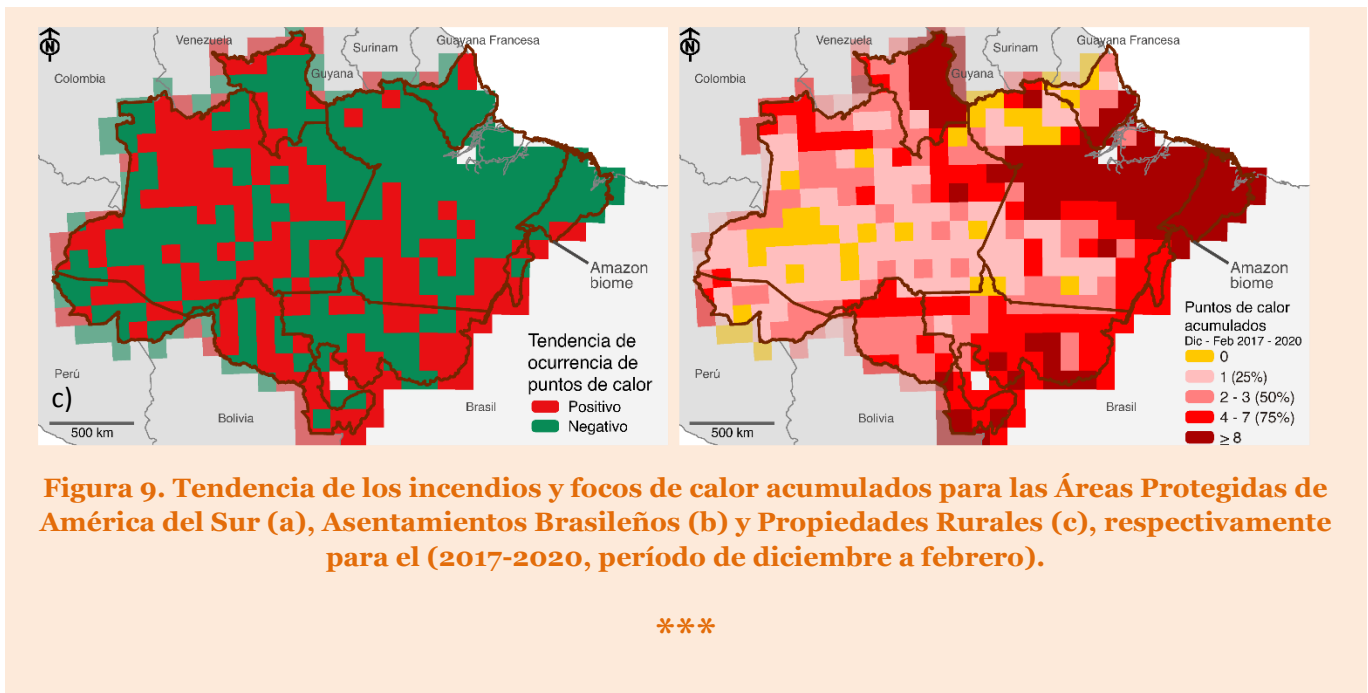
N

Venezuela

Surinam

Guayana Francesa

Colombia

Guyana

Amazon biome

Perú

c)

Bolivia

Brasil

500 km

Tendencia de ocurrencia de puntos de calor

Positivo

Negativo

N

Venezuela

Surinam

Guayana Francesa

Colombia

Guyana

Amazon biome

Puntos de calor acumulados

Dic - Feb 2017 - 2020

0

1 (25%)

2 - 3 (50%)

4 - 7 (75%)

$\geq 8$

Perú

Bolivia

Brasil

500 km

Figura 9. Tendencia de los incendios y focos de calor acumulados para las Áreas Protegidas de América del Sur (a), Asentamientos Brasileños (b) y Propiedades Rurales (c), respectivamente para el (2017-2020, período de diciembre a febrero).

***